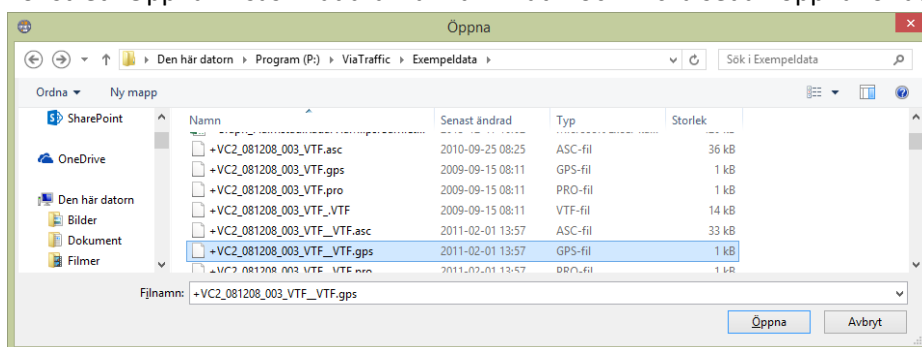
Öppna

Den här datorn › Program (P:) › ViaTraffic › Exempeldata ›

Sök i Exempeldata

Ordna ▾ Ny mapp

SharePoint

OneDrive

Den här datorn

Bilder

Dokument

Filmer

| Namn | Senast ändrad | Typ | Storlek |
|---|---|---|---|
| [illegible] | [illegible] | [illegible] | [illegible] |
| +VC2_081208_003_VTF.asc | 2010-09-25 08:25 | ASC-fil | 36 kB |
| +VC2_081208_003_VTF.gps | 2009-09-15 08:11 | GPS-fil | 1 kB |
| +VC2_081208_003_VTF.pro | 2009-09-15 08:11 | PRO-fil | 1 kB |
| +VC2_081208_003_VTF_.VTF | 2009-09-15 08:11 | VTF-fil | 14 kB |
| +VC2_081208_003_VTF__VTF.asc | 2011-02-01 13:57 | ASC-fil | 33 kB |
| +VC2_081208_003_VTF__VTF.gps | 2011-02-01 13:57 | GPS-fil | 1 kB |
| +VC2_081208_003_VTF__VTF.pro | 2011-02-01 13:57 | PRO-fil | 1 kB |

Filnamn: +VC2_081208_003_VTF__VTF.gps

Öppna Avbryt